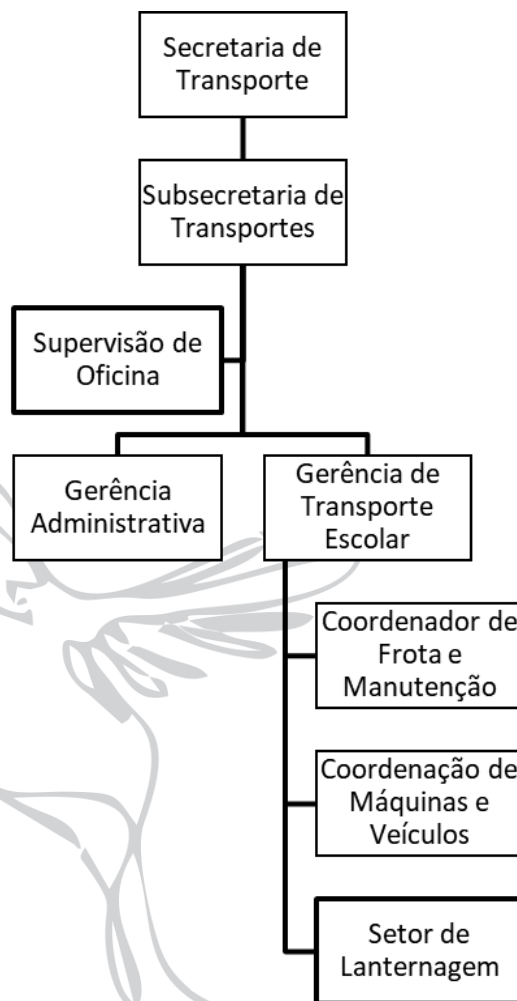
Secretaria de Transporte

Subsecretaria de Transportes

Supervisão de Oficina

Gerência Administrativa

Gerência de Transporte Escolar

Coordenador de Frota e Manutenção

Coordenação de Máquinas e Veículos

Setor de Lanternagem